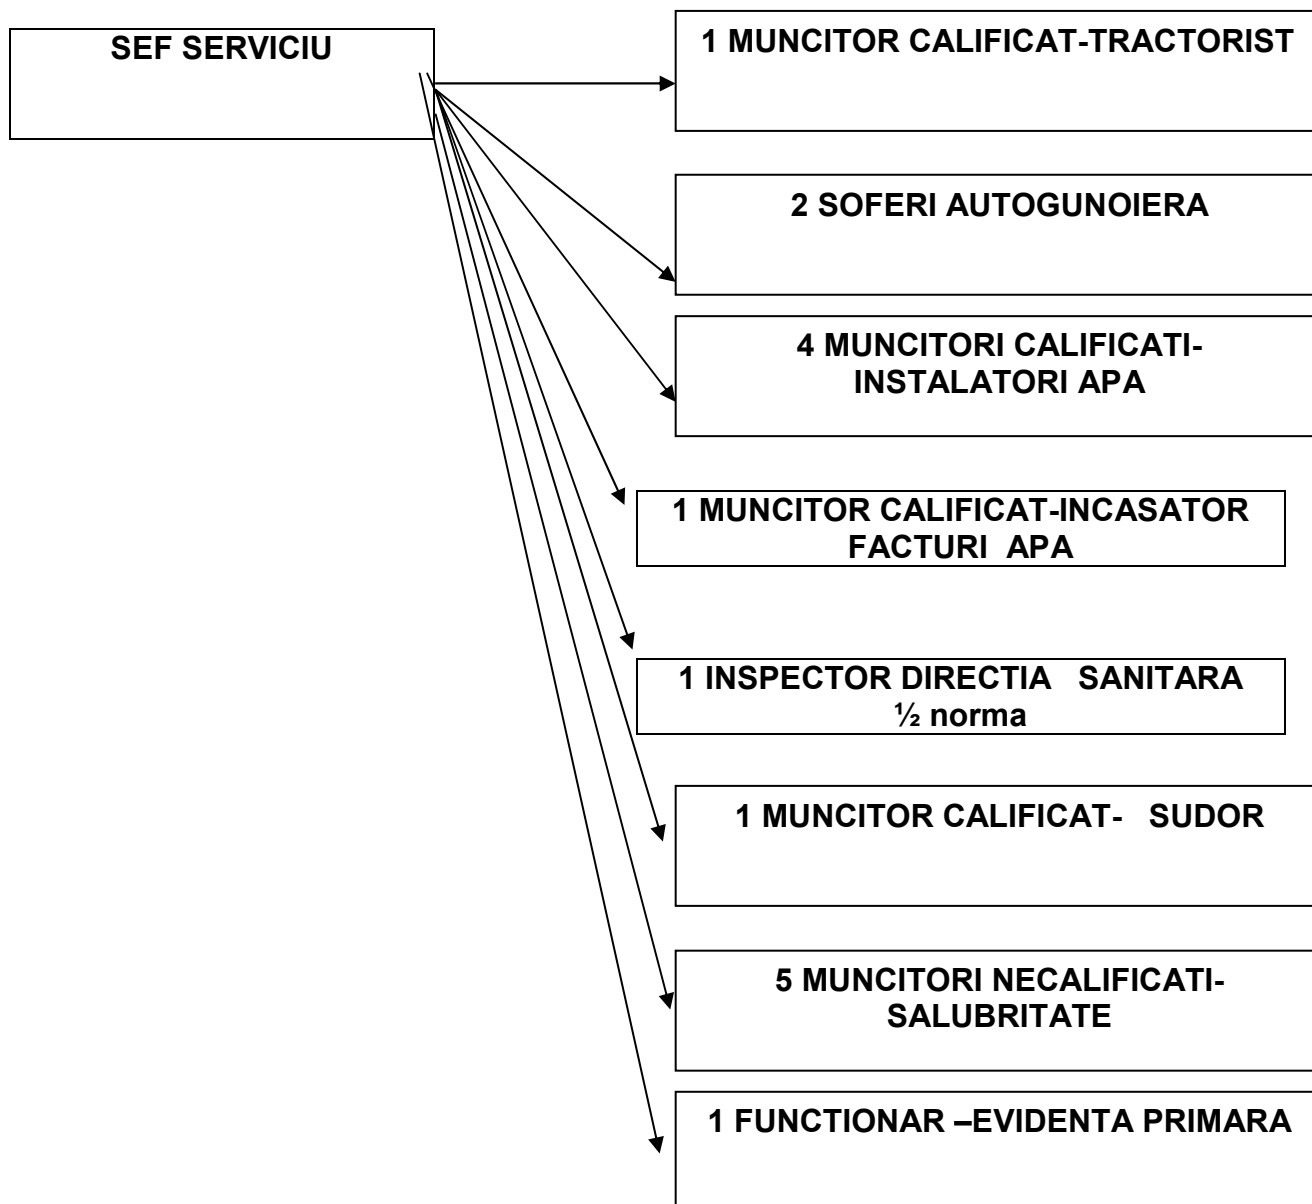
SEF SERVICIU

1 MUNCITOR CALIFICAT-TRACTORIST

2 SOFERI AUTOGUNOIERA

4 MUNCITORI CALIFICATI-INSTALATORI APA

1 MUNCITOR CALIFICAT-INCASATOR FACTURI APA

1 INSPECTOR DIRECTIA SANITARA ½ norma

1 MUNCITOR CALIFICAT- SUDOR

5 MUNCITORI NECALIFICATI-SALUBRITATE

1 FUNCTIONAR –EVIDENTA PRIMARA